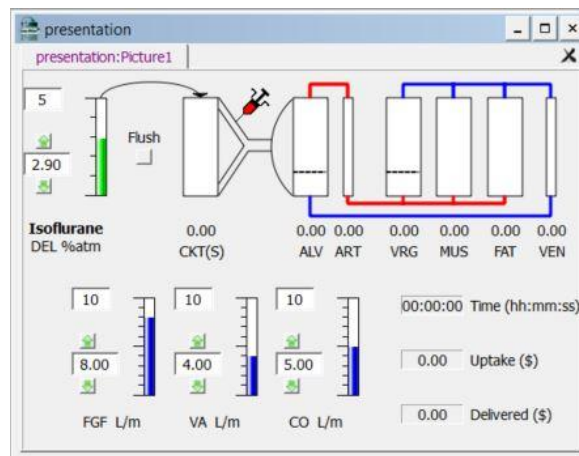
presentation

presentation:Picture1

5

2.90

Flush

Isoflurane
DEL %atm

0.00
CKT(S)

0.00 ALV

0.00 ART

0.00 VRG

0.00 MUS

0.00 FAT

0.00 VEN

10

8.00

FGF L/m

10

4.00

VA L/m

10

5.00

CO L/m

00:00:00 Time (hh:mm:ss)

0.00 Uptake ($)

0.00 Delivered ($)